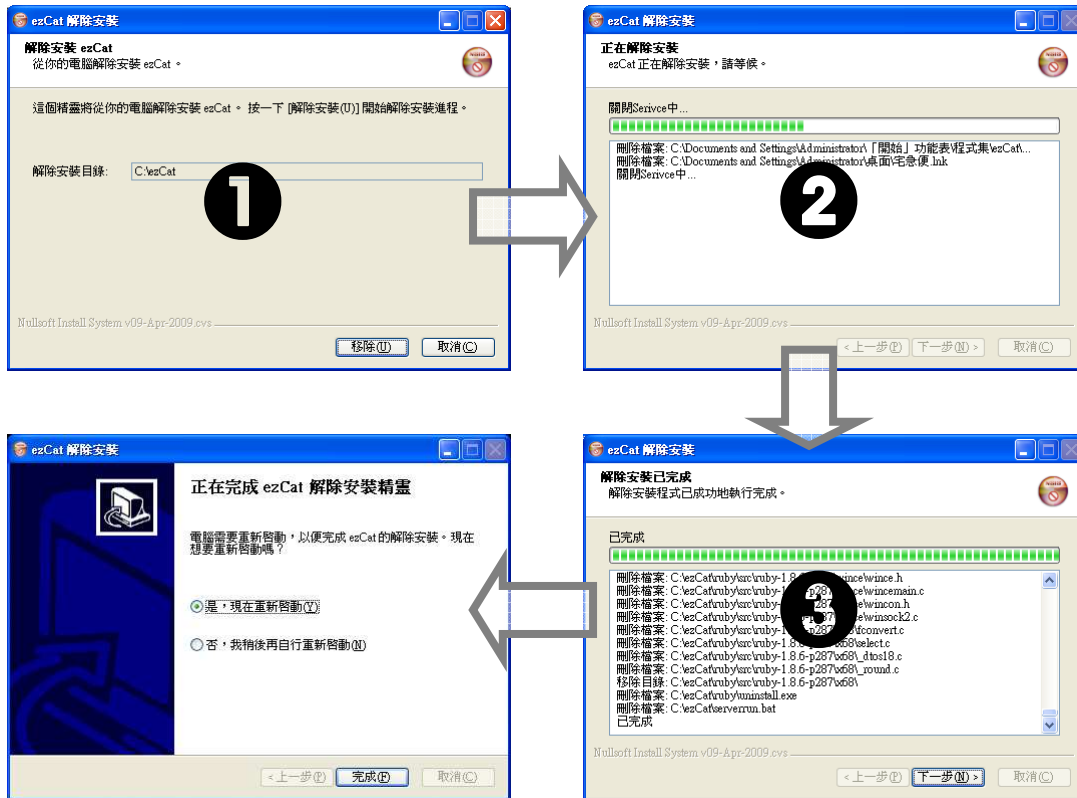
ezCat 解除安裝

解除安裝 ezCat
從你的電腦解除安裝 ezCat。

這個精靈將從你的電腦解除安裝 ezCat。 按一下 [解除安裝(U)] 開始解除安裝進程。

解除安裝目錄: C:\ezCat

❶

Nullsoft Install System v09-Apr-2009.cvs

移除(U) 取消(C)

ezCat 解除安裝

正在解除安裝
ezCat 正在解除安裝，請等候。

關閉Serivce中...

刪除檔案: C:\Documents and Settings\Administrator\「開始」功能表\程式集\ezCat\...
刪除檔案: C:\Documents and Settings\Administrator\桌面\宅急便.lnk
關閉Serivce中...

❷

Nullsoft Install System v09-Apr-2009.cvs

< 上一步(P) 下一步(N) > 取消(C)

ezCat 解除安裝

正在完成 ezCat 解除安裝精靈

電腦需要重新啟動，以便完成 ezCat 的解除安裝。現在想要重新啟動嗎？

是，現在重新啟動(Y)

否，我稍後再自行重新啟動(N)

< 上一步(P) 完成(F) 取消(C)

ezCat 解除安裝

解除安裝已完成
解除安裝程式已成功地執行完成。

已完成

刪除檔案: C:\ezCat\ruby\src\ruby-1.8.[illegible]ince\wince.h
刪除檔案: C:\ezCat\ruby\src\ruby-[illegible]ce\wincemain.c
刪除檔案: C:\ezCat\ruby\src\ruby-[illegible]ce\wincon.h
刪除檔案: C:\ezCat\ruby\src\ruby-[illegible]ce\winsock2.c
刪除檔案: C:\ezCat\ruby\src\ruby-1.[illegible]287\x68\fconvert.c
刪除檔案: C:\ezCat\ruby\src\ruby-1.8.6-p287\x68\select.c
刪除檔案: C:\ezCat\ruby\src\ruby-1.8.6-p287\x68\_dtos18.c
刪除檔案: C:\ezCat\ruby\src\ruby-1.8.6-p287\x68\_round.c
移除目錄: C:\ezCat\ruby\src\ruby-1.8.6-p287\x68\
刪除檔案: C:\ezCat\ruby\uninstall.exe
刪除檔案: C:\ezCat\serverrun.bat
已完成

❸

Nullsoft Install System v09-Apr-2009.cvs

< 上一步(P) 下一步(N) > 取消(C)